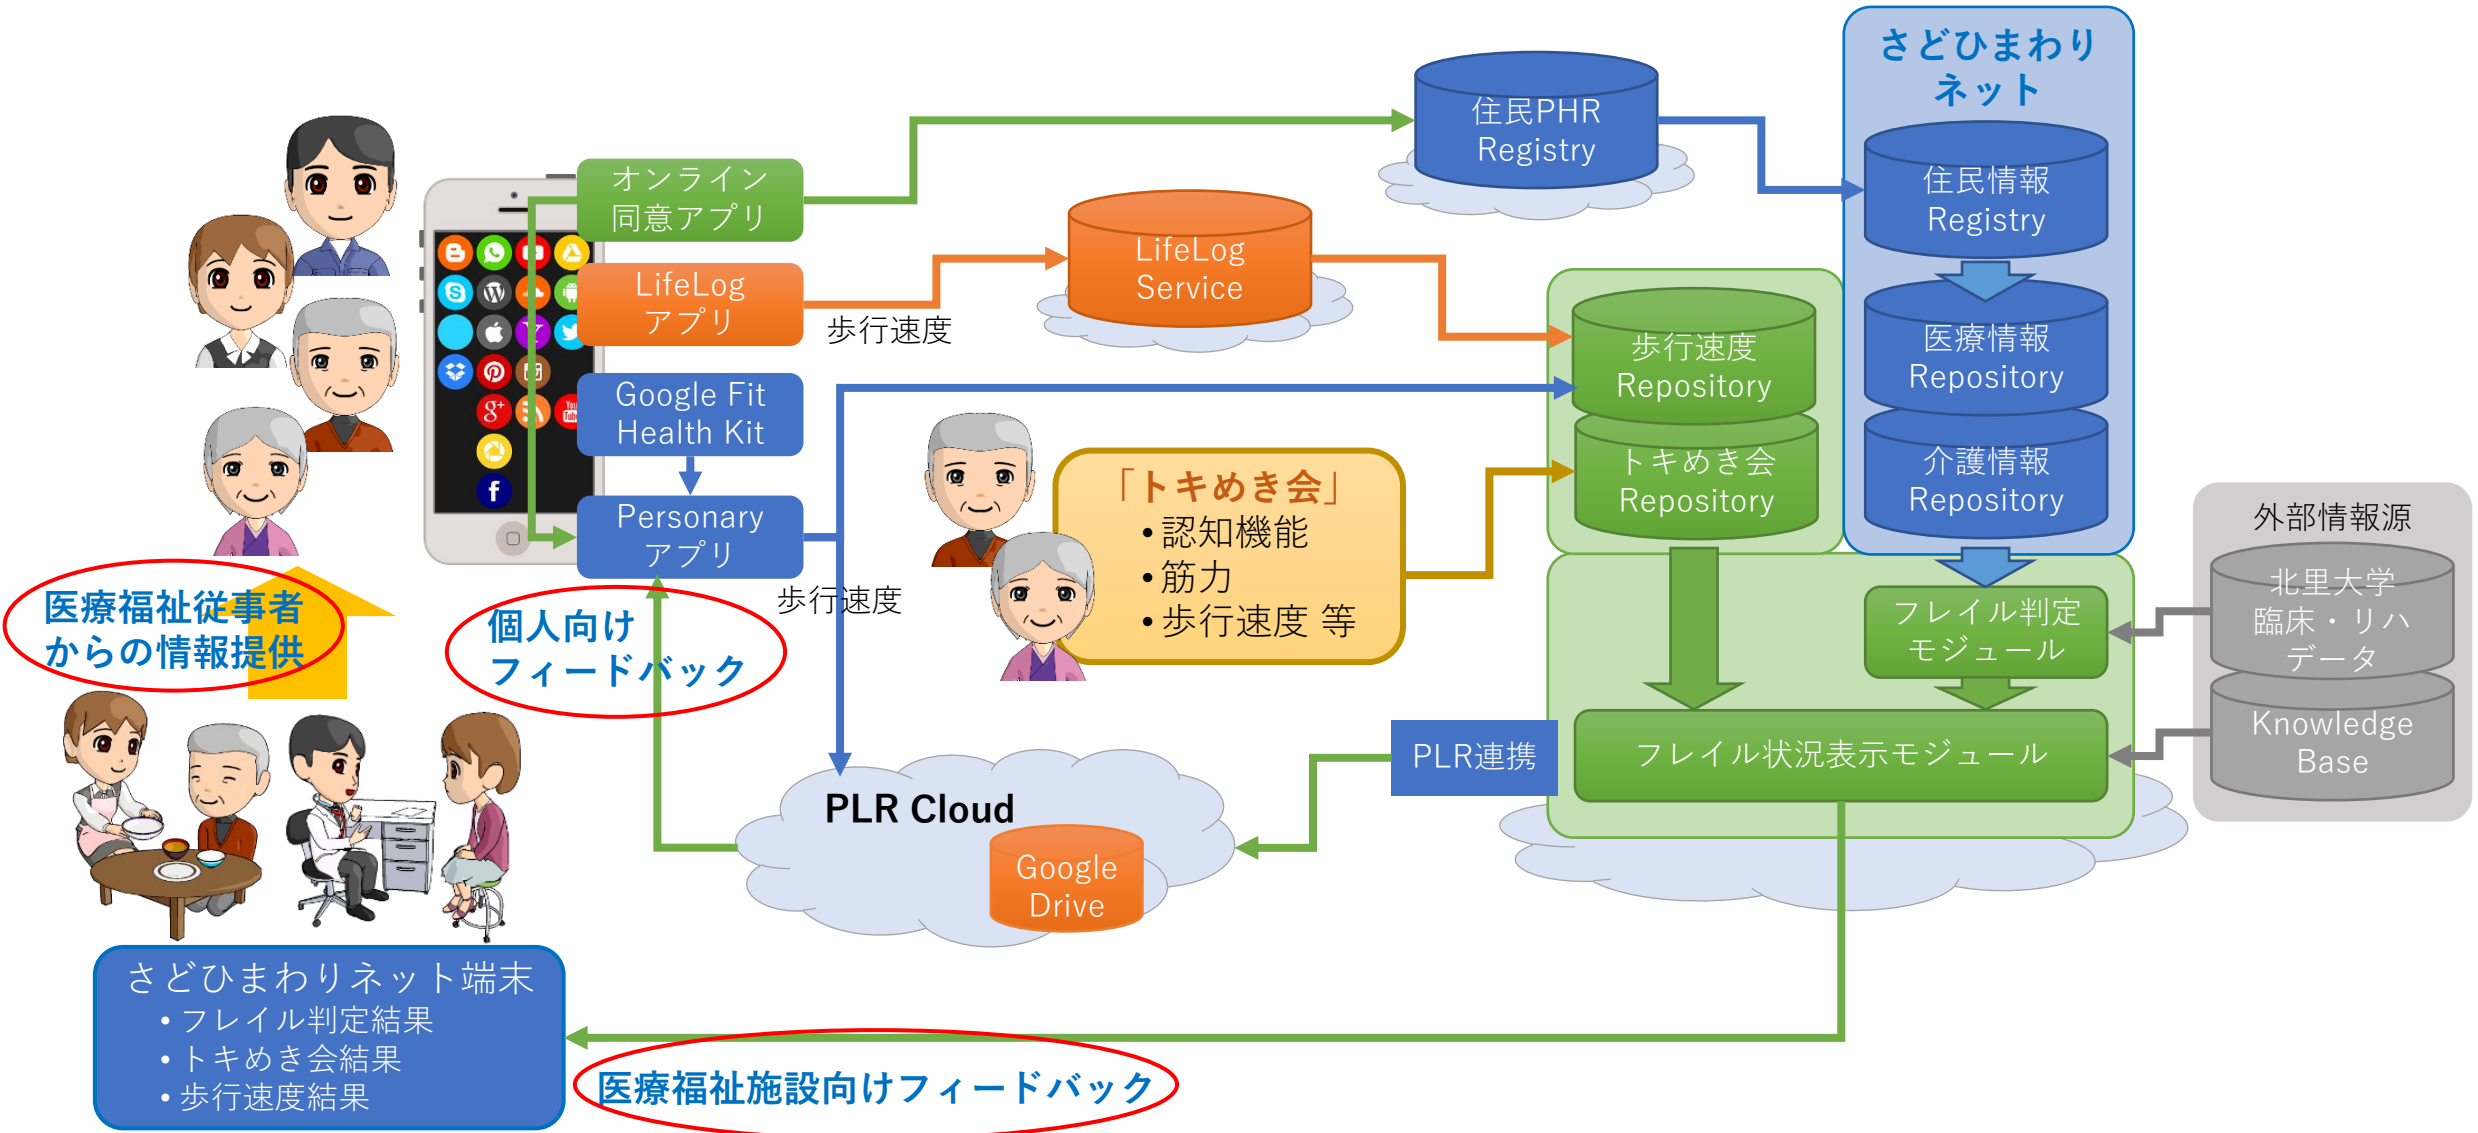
さどひまわり ネット

住民PHR Registry

住民情報 Registry

医療情報 Repository

介護情報 Repository

オンライン 同意アプリ

LifeLog アプリ

LifeLog Service

歩行速度

歩行速度 Repository

トキめき会 Repository

Google Fit Health Kit

Personary アプリ

歩行速度

「トキめき会」
• 認知機能
• 筋力
• 歩行速度 等

外部情報源

北里大学 臨床・リハ データ

Knowledge Base

フレイル判定 モジュール

フレイル状況表示モジュール

PLR連携

PLR Cloud

Google Drive

医療福祉従事者 からの情報提供

個人向け フィードバック

さどひまわりネット端末
• フレイル判定結果
• トキめき会結果
• 歩行速度結果

医療福祉施設向けフィードバック